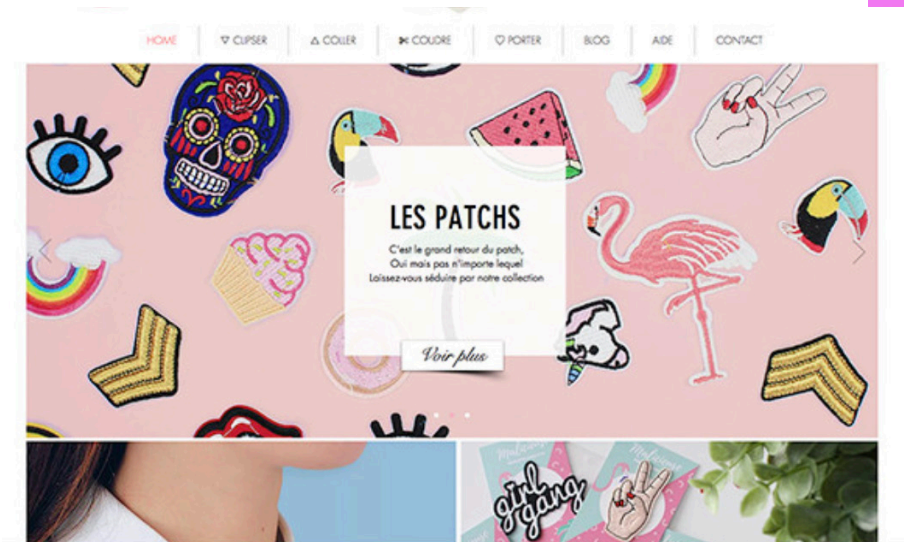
HOME | CLIPSER | COLLER | COUDRE | PORTER | BLOG | AIDE | CONTACT

LES PATCHS

C'est le grand retour du patch,
Oui mais pas n'importe lequel
Laissez-vous séduire par notre collection

Voir plus

girl gang